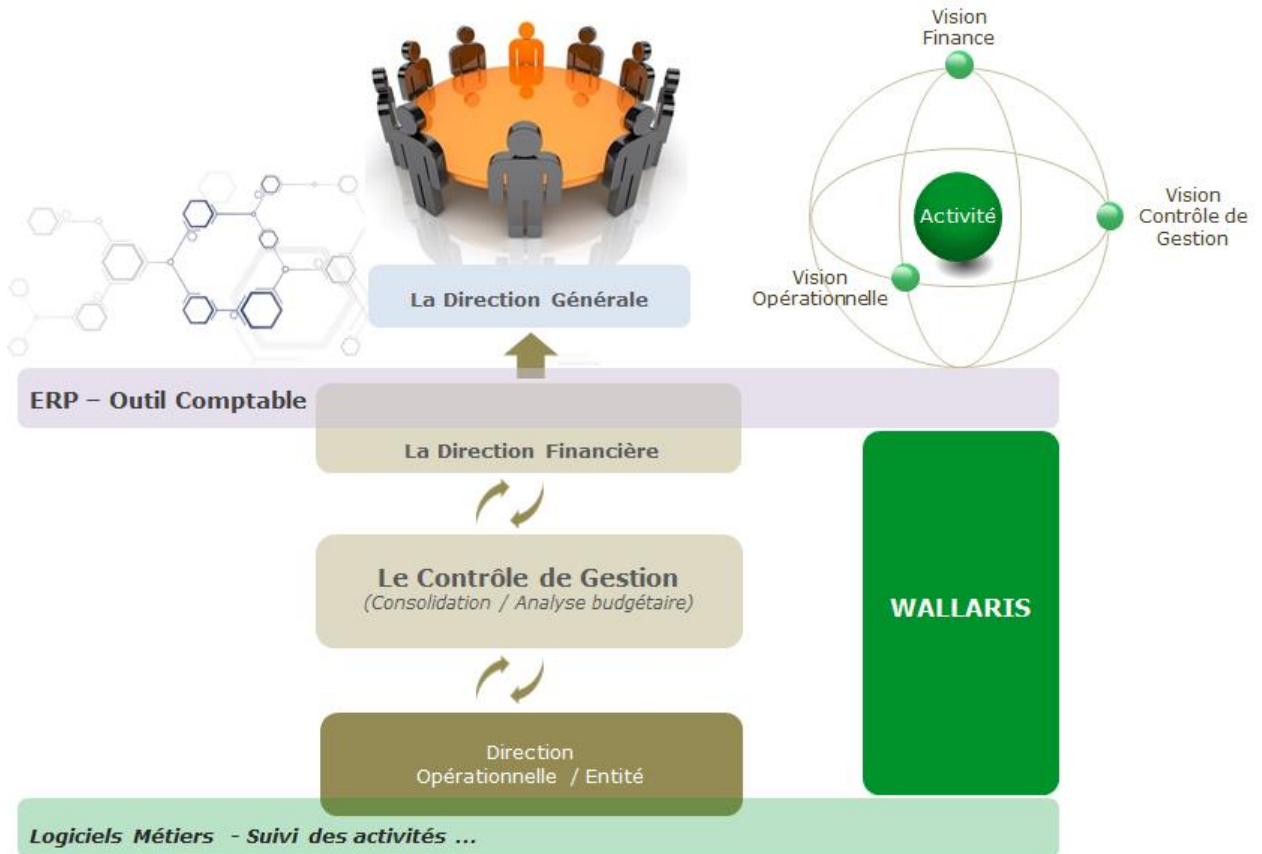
Vision Finance

Activité

Vision Contrôle de Gestion

Vision Opérationnelle

La Direction Générale

ERP – Outil Comptable

La Direction Financière

Le Contrôle de Gestion
(Consolidation / Analyse budgétaire)

WALLARIS

Direction Opérationnelle / Entité

Logiciels Métiers - Suivi des activités ...